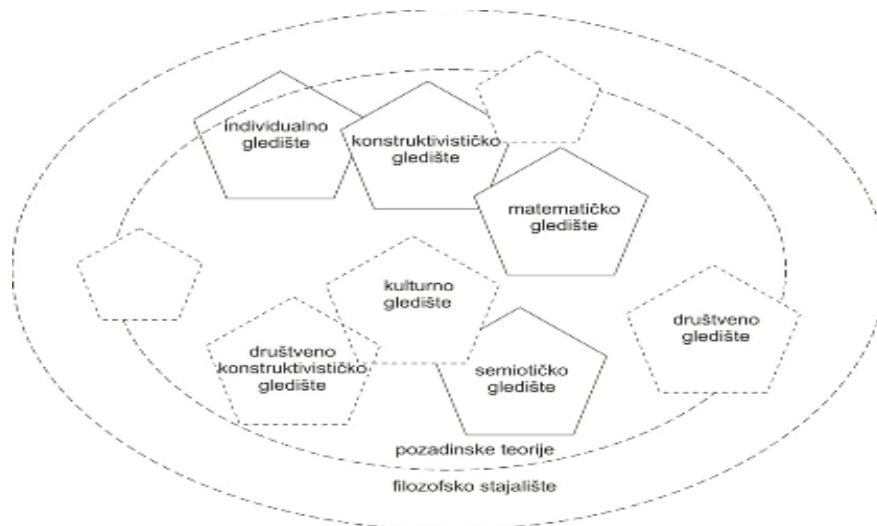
individualno gledište

konstruktivističko gledište

matematičko gledište

kulturno gledište

društveno gledište

društveno konstruktivističko gledište

semiotičko gledište

pozadinske teorije

filozofsko stajalište